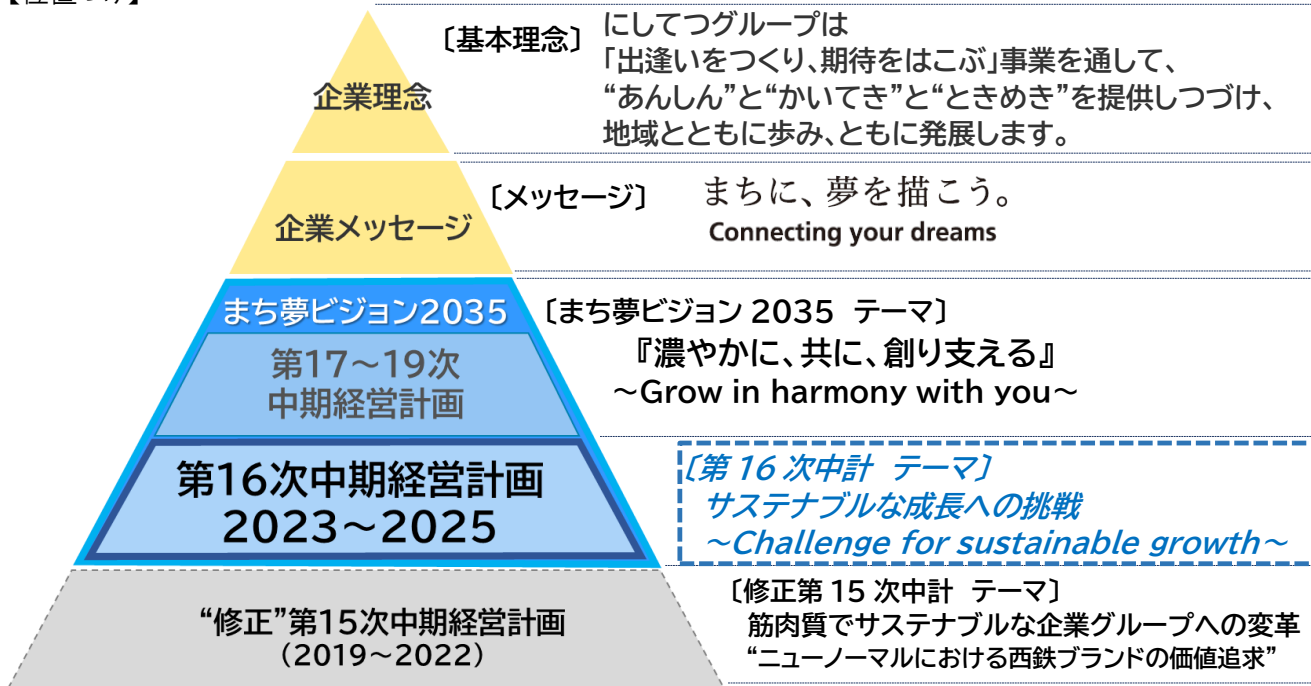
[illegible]

企業理念

〔基本理念〕 にしてつグループは
「出逢いをつくり、期待をはこぶ」事業を通して、
"あんしん"と"かいてき"と"ときめき"を提供しつづけ、
地域とともに歩み、ともに発展します。

企業メッセージ

〔メッセージ〕 まちに、夢を描こう。
Connecting your dreams

まち夢ビジョン2035

第17～19次
中期経営計画

〔まち夢ビジョン 2035 テーマ〕
『濃やかに、共に、創り支える』
～Grow in harmony with you～

第16次中期経営計画
2023～2025

〔第 16 次中計 テーマ〕
サステナブルな成長への挑戦
～Challenge for sustainable growth～

"修正"第15次中期経営計画
（2019～2022）

〔修正第 15 次中計 テーマ〕
筋肉質でサステナブルな企業グループへの変革
"ニューノーマルにおける西鉄ブランドの価値追求"